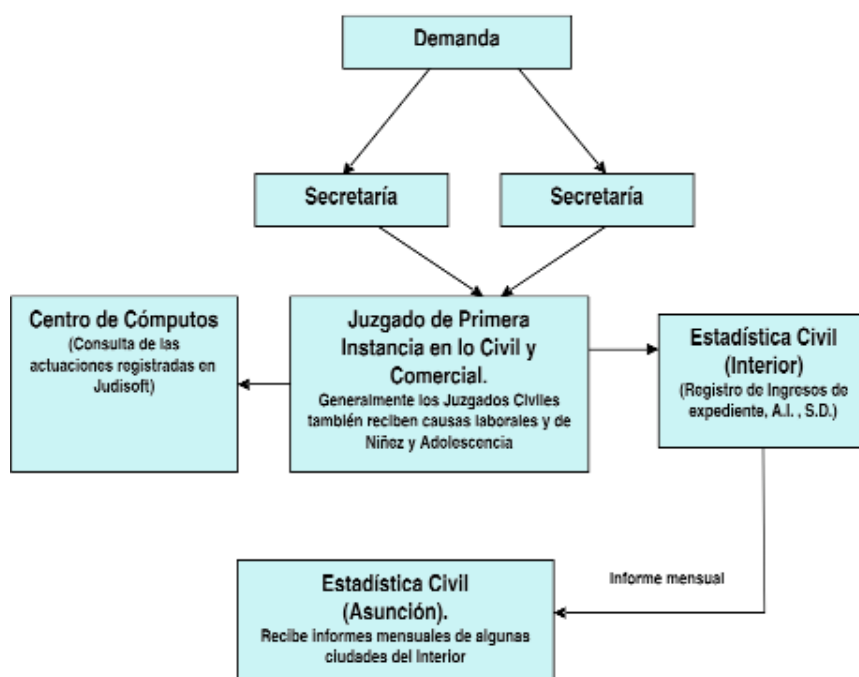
Demanda

Secretaría

Secretaría

Centro de Cómputos
(Consulta de las actuaciones registradas en Judisoft)

Juzgado de Primera Instancia en lo Civil y Comercial.
Generalmente los Juzgados Civiles también reciben causas laborales y de Niñez y Adolescencia

Estadística Civil (Interior)
(Registro de Ingresos de expediente, A.I. , S.D.)

Informe mensual

Estadística Civil (Asunción).
Recibe informes mensuales de algunas ciudades del Interior